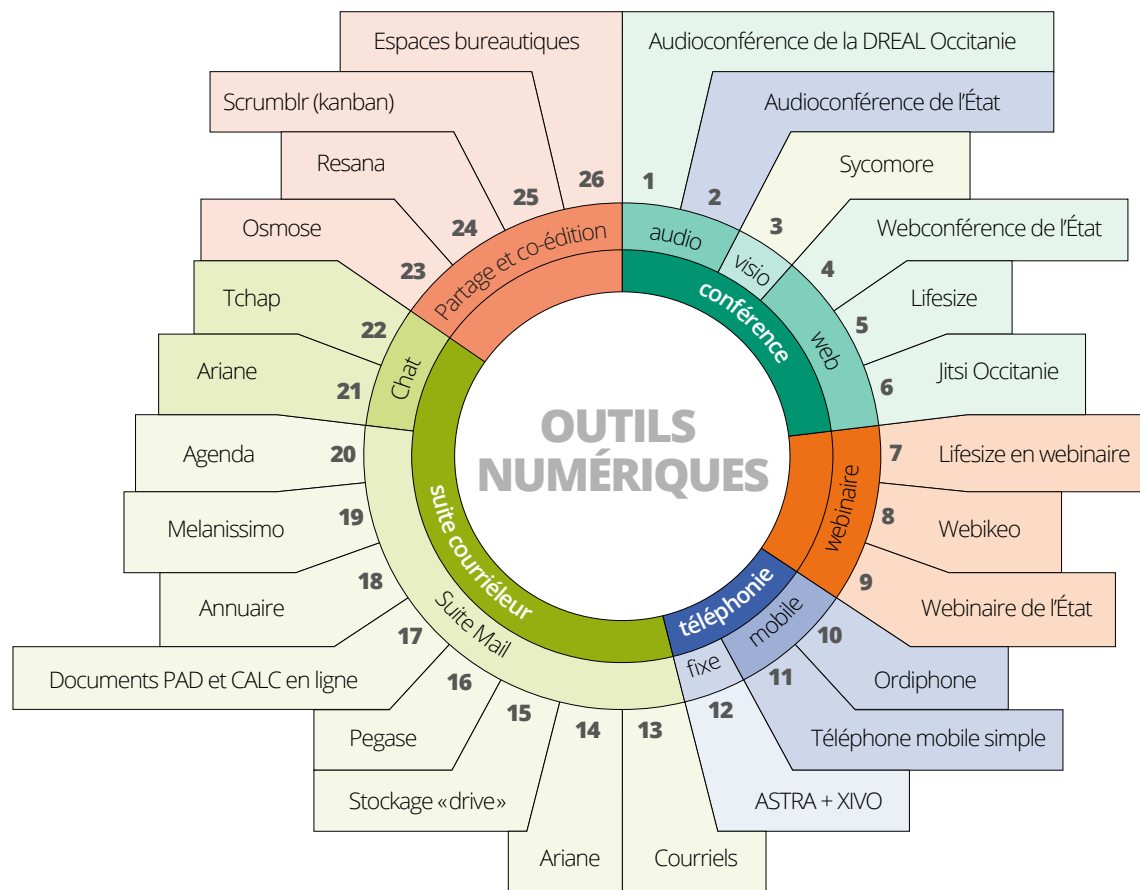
OUTILS NUMÉRIQUES

conférence
audio
visio
web
webinaire
téléphonie
mobile
fixe
suite courriéleur
Suite Mail
Chat
Partage et co-édition

1 Audioconférence de la DREAL Occitanie
2 Audioconférence de l'État
3 Sycomore
4 Webconférence de l'État
5 Lifesize
6 Jitsi Occitanie
7 Lifesize en webinaire
8 Webikeo
9 Webinaire de l'État
10 Ordiphone
11 Téléphone mobile simple
12 ASTRA + XIVO
13 Courriels
14 Ariane
15 Stockage «drive»
16 Pegase
17 Documents PAD et CALC en ligne
18 Annuaire
19 Melanissimo
20 Agenda
21 Ariane
22 Tchap
23 Osmose
24 Resana
25 Scrumblr (kanban)
26 Espaces bureautiques